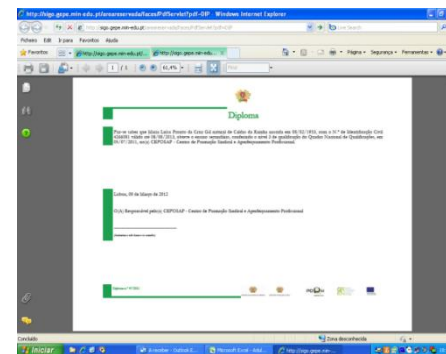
http://sigo.gepe.min-edu.pt/areareservada/faces/PdfServlet?pdf=DIP - Windows Internet Explorer

http://sigo.gepe.min-edu.pt/areareservada/faces/PdfServlet?pdf=DIP

Live Search

Ficheiro Editar Ver Favoritos Ferramentas Ajuda

Favoritos

http://sigo.gepe.min-edu.pt/...

http://sigo.gepe.min-edu...

Página Segurança Ferramentas

1 / 1

61,4%

Diploma

Por se julgar que Maria Luísa Pereira da Cruz Gil natural de Caldas da Rainha nascida em 08/02/1950, com o N.º de Identificação Civil 4244881 válido até 08/08/2012, obteve o número necessário, conferindo o nível 2 de qualificação do Quadro Nacional de Qualificações, em 05/07/2011, no(a) CEPROSAP - Centro de Promoção Social e Aperfeiçoamento Profissional

Lisboa, 08 de Março de 2012

O(A) Responsável pelo(a) CEPROSAP - Centro de Promoção Social e Aperfeiçoamento Profissional

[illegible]

Diploma n.º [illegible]

Concluído

Zona desconhecida

Iniciar

Microsoft Excel

http://sigo.gepe.min...